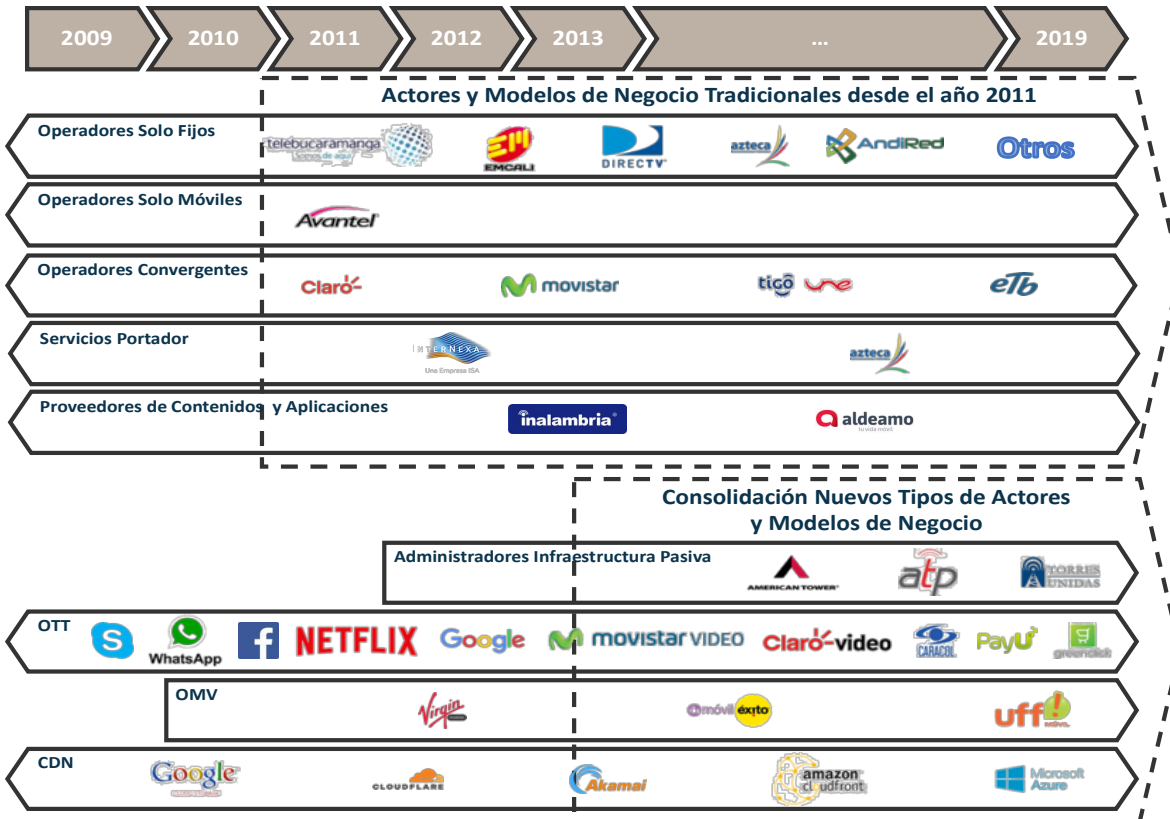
2009 2010 2011 2012 2013 ... 2019

Actores y Modelos de Negocio Tradicionales desde el año 2011

Operadores Solo Fijos
telebucaramanga Somos de aquí
EMCALI
DIRECTV
azteca
AndiRed
Otros

Operadores Solo Móviles
Avantel

Operadores Convergentes
Claro
movistar
tigo une
etb

Servicios Portador
INTERNEXA Una Empresa ISA
azteca

Proveedores de Contenidos y Aplicaciones
inalambria
aldeamo

Consolidación Nuevos Tipos de Actores y Modelos de Negocio

Administradores Infraestructura Pasiva
AMERICAN TOWER
atp
TORRES UNIDAS

OTT
WhatsApp
NETFLIX
Google
movistar VIDEO
Claro video
CARACOL
PayU
greenclick

OMV
Virgin
móvil éxito
uff! móvil

CDN
Google
CLOUDFLARE
Akamai
amazon cloudfront
Microsoft Azure